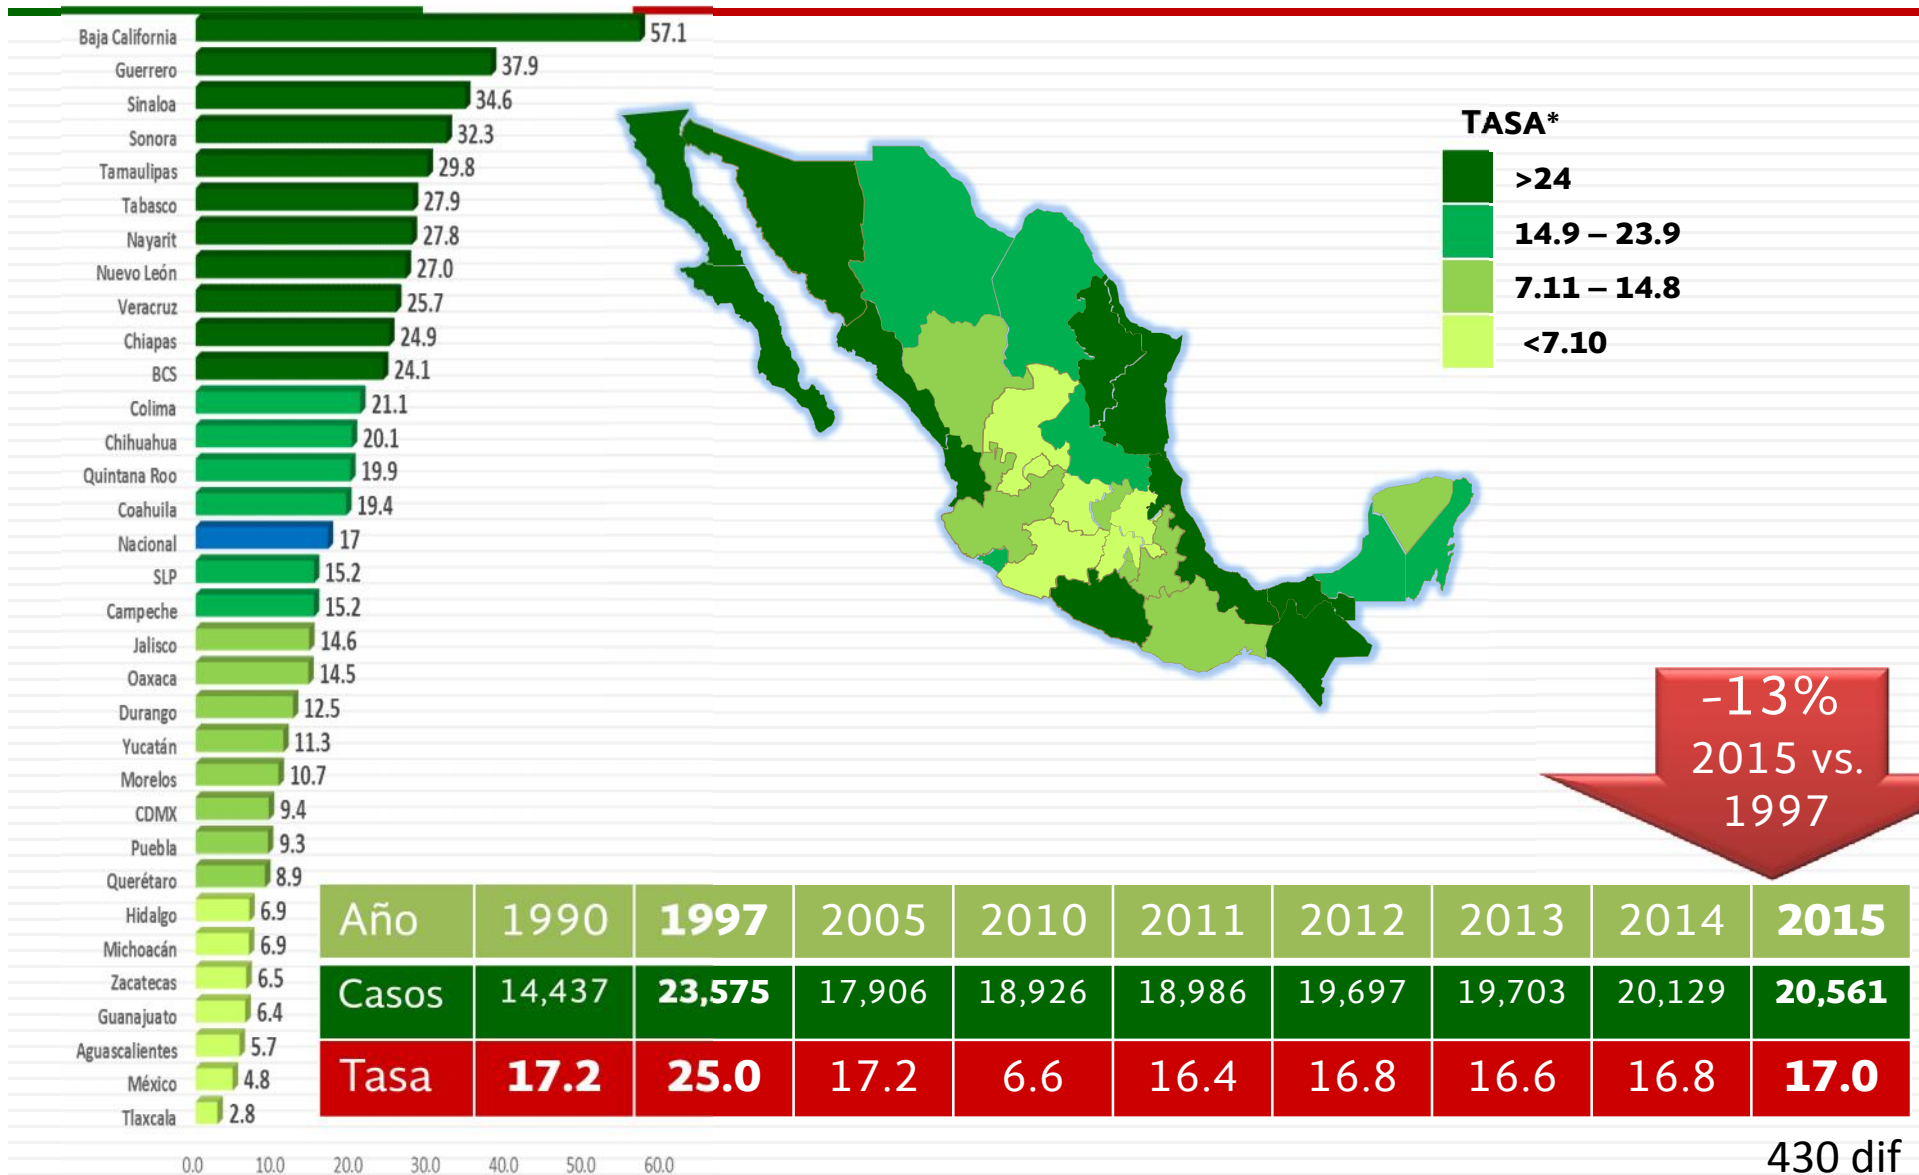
Baja California 57.1
Guerrero 37.9
Sinaloa 34.6
Sonora 32.3
Tamaulipas 29.8
Tabasco 27.9
Nayarit 27.8
Nuevo León 27.0
Veracruz 25.7
Chiapas 24.9
BCS 24.1
Colima 21.1
Chihuahua 20.1
Quintana Roo 19.9
Coahuila 19.4
Nacional 17
SLP 15.2
Campeche 15.2
Jalisco 14.6
Oaxaca 14.5
Durango 12.5
Yucatán 11.3
Morelos 10.7
CDMX 9.4
Puebla 9.3
Querétaro 8.9
Hidalgo 6.9
Michoacán 6.9
Zacatecas 6.5
Guanajuato 6.4
Aguascalientes 5.7
México 4.8
Tlaxcala 2.8

0.0 10.0 20.0 30.0 40.0 50.0 60.0

TASA*
>24
14.9 – 23.9
7.11 – 14.8
<7.10

-13%
2015 vs. 1997

| Año | 1990 | 1997 | 2005 | 2010 | 2011 | 2012 | 2013 | 2014 | 2015 |
|---|---|---|---|---|---|---|---|---|---|
| Casos | 14,437 | 23,575 | 17,906 | 18,926 | 18,986 | 19,697 | 19,703 | 20,129 | 20,561 |
| Tasa | 17.2 | 25.0 | 17.2 | 6.6 | 16.4 | 16.8 | 16.6 | 16.8 | 17.0 |

430 dif